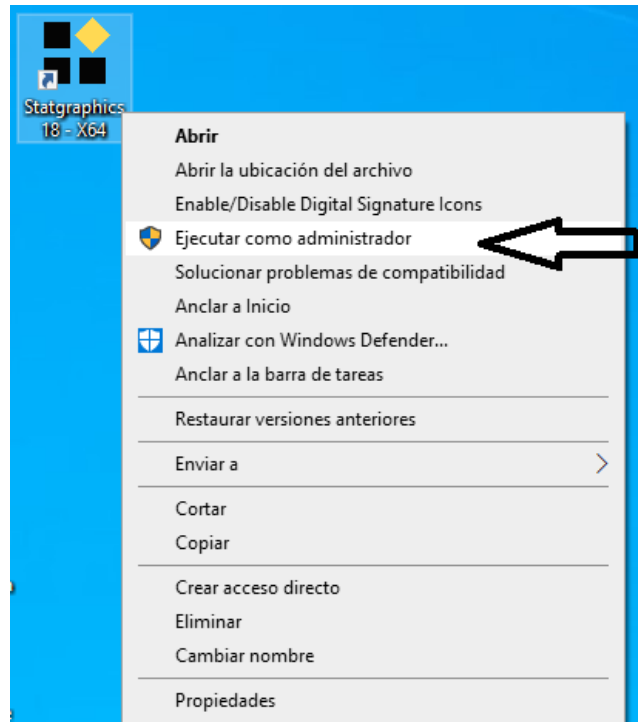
Statgraphics 18 - X64

Abrir
Abrir la ubicación del archivo
Enable/Disable Digital Signature Icons
Ejecutar como administrador
Solucionar problemas de compatibilidad
Anclar a Inicio
Analizar con Windows Defender...
Anclar a la barra de tareas
Restaurar versiones anteriores
Enviar a
Cortar
Copiar
Crear acceso directo
Eliminar
Cambiar nombre
Propiedades